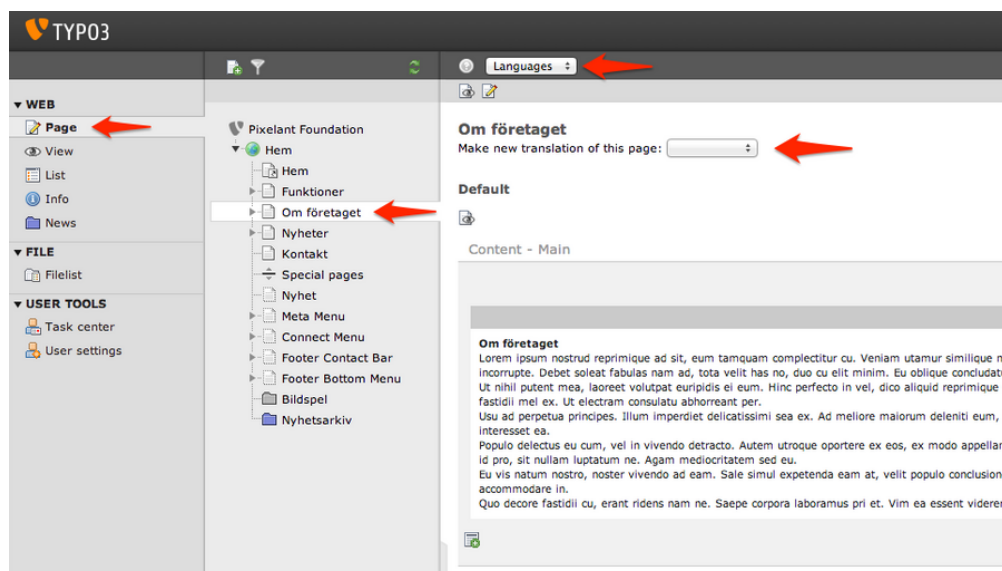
TYPO3

WEB
Page
View
List
Info
News
FILE
Filelist
USER TOOLS
Task center
User settings

Pixelant Foundation
Hem
Hem
Funktioner
Om företaget
Nyheter
Kontakt
Special pages
Nyhet
Meta Menu
Connect Menu
Footer Contact Bar
Footer Bottom Menu
Bildspel
Nyhetsarkiv

Languages

Om företaget
Make new translation of this page:

Default

Content - Main

Om företaget
Lorem ipsum nostrud reprimique ad sit, eum tamquam complectitur cu. Veniam utamur similique n incorrupte. Debet soleat fabulas nam ad, tota velit has no, duo cu elit minim. Eu oblique concludat Ut nihil putent mea, laoreet volutpat euripidis ei eum. Hinc perfecto in vel, dico aliquid reprimique fastidii mel ex. Ut electram consulatu abhorreant per.
Usu ad perpetua principes. Illum imperdiet delicatissimi sea ex. Ad meliore maiorum deleniti eum, interesset ea.
Populo delectus eu cum, vel in vivendo detracto. Autem utroque oportere ex eos, ex modo appellar id pro, sit nullam luptatum ne. Agam mediocritatem sed eu.
Eu vis natum nostro, noster vivendo ad eam. Sale simul expetenda eam at, velit populo conclusion accommodare in.
Quo decore fastidii cu, erant ridens nam ne. Saepe corpora laboramus pri et. Vim ea essent viderer